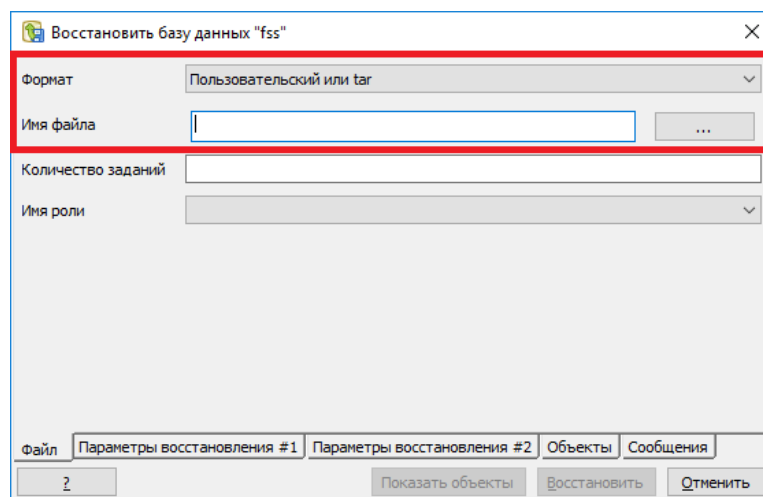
Восстановить базу данных "fss"

Формат
Пользовательский или tar

Имя файла
...

Количество заданий

Имя роли

Файл
Параметры восстановления #1
Параметры восстановления #2
Объекты
Сообщения

?
Показать объекты
Восстановить
Отменить